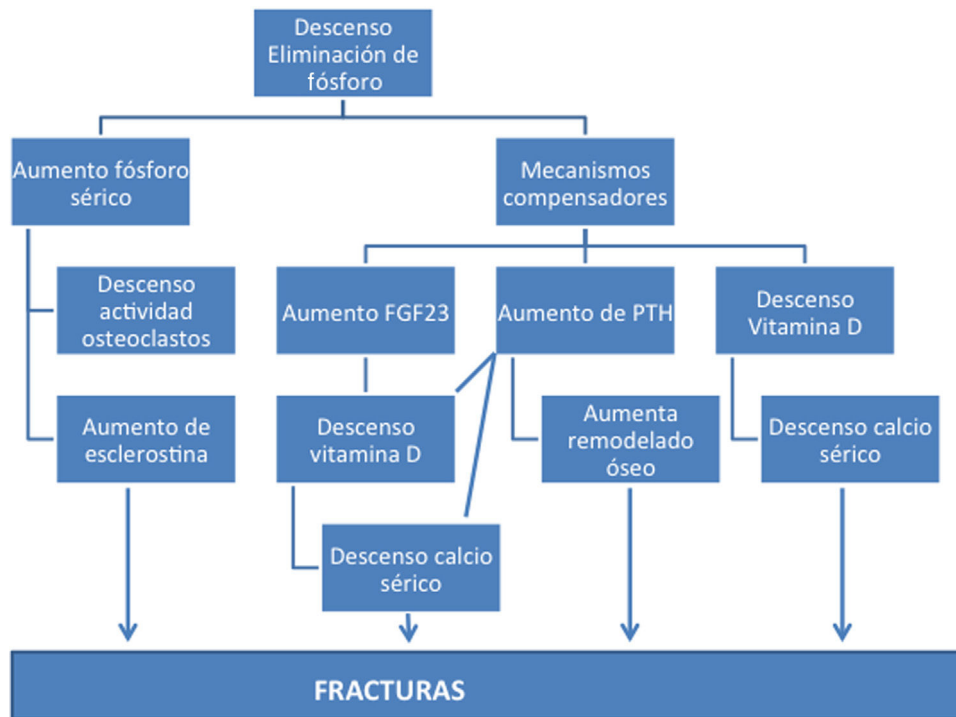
Descenso Eliminación de fósforo

Aumento fósforo sérico

Mecanismos compensadores

Descenso actividad osteoclastos

Aumento FGF23

Aumento de PTH

Descenso Vitamina D

Aumento de esclerostina

Descenso vitamina D

Aumenta remodelado óseo

Descenso calcio sérico

Descenso calcio sérico

FRACTURAS